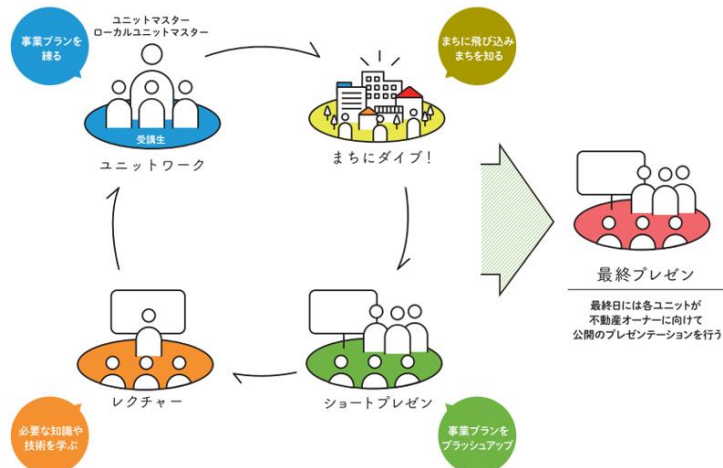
事業プランを練る

ユニットマスター
ローカルユニットマスター

受講生

ユニットワーク

まちに飛び込みまちを知る

まちにダイブ!

最終プレゼン

最終日には各ユニットが不動産オーナーに向けて公開のプレゼンテーションを行う

レクチャー

必要な知識や技術を学ぶ

ショートプレゼン

事業プランをブラッシュアップ